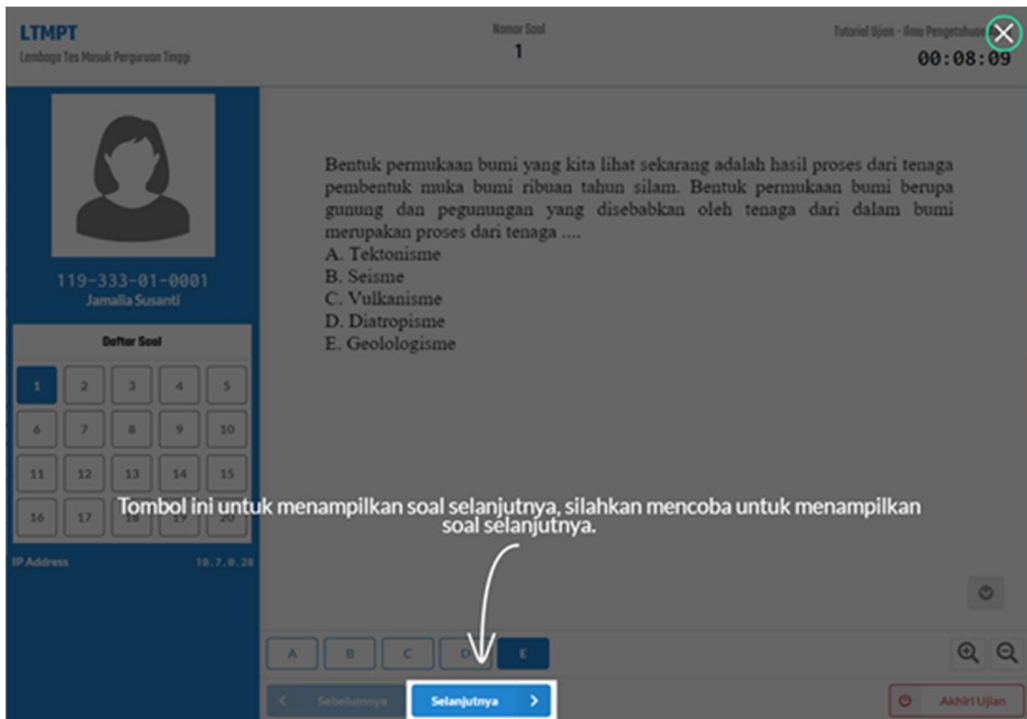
LTMPT
Lembaga Tes Masuk Perguruan Tinggi

Nomor Soal
1

Tutorial Ujian - Ilmu Pengetahuan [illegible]
00:08:09

119-333-01-0001
Jamalia Susanti

Daftar Soal

1 2 3 4 5
6 7 8 9 10
11 12 13 14 15
16 17 18 19 20

IP Address 10.7.0.28

Bentuk permukaan bumi yang kita lihat sekarang adalah hasil proses dari tenaga pembentuk muka bumi ribuan tahun silam. Bentuk permukaan bumi berupa gunung dan pegunungan yang disebabkan oleh tenaga dari dalam bumi merupakan proses dari tenaga ....
A. Tektonisme
B. Seisme
C. Vulkanisme
D. Diatropisme
E. Geolologisme

Tombol ini untuk menampilkan soal selanjutnya, silahkan mencoba untuk menampilkan soal selanjutnya.

A B C D E

Sebelumnya
Selanjutnya
Akhiri Ujian